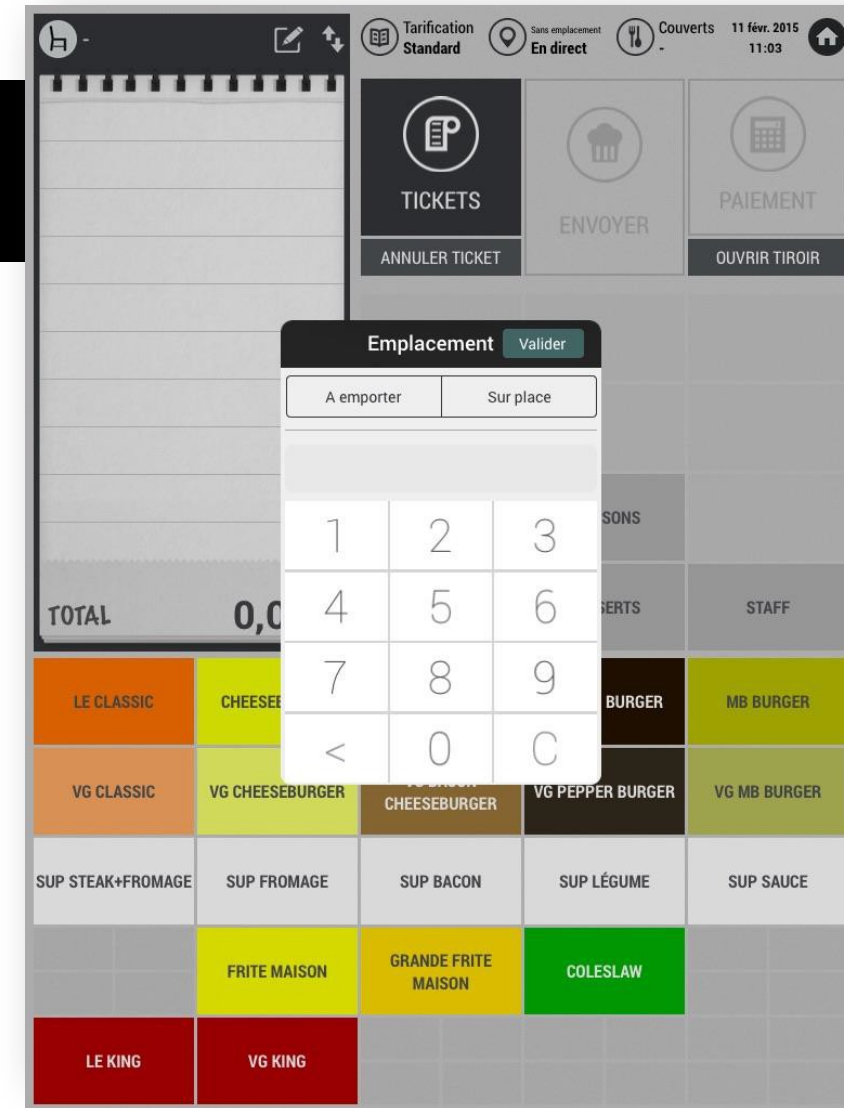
-

Tarification Standard

Sans emplacement En direct

Couverts -

11 févr. 2015 11:03

TICKETS

ENVOYER

PAIEMENT

ANNULER TICKET

OUVRIR TIROIR

Emplacement Valider

A emporter

Sur place

1 2 3
4 5 6
7 8 9
< 0 C

SONS

SERTS

STAFF

TOTAL 0,0

LE CLASSIC

CHEESE

BURGER

MB BURGER

VG CLASSIC

VG CHEESEBURGER

CHEESEBURGER

VG PEPPER BURGER

VG MB BURGER

SUP STEAK+FROMAGE

SUP FROMAGE

SUP BACON

SUP LÉGUME

SUP SAUCE

FRITE MAISON

GRANDE FRITE MAISON

COLESLAW

LE KING

VG KING